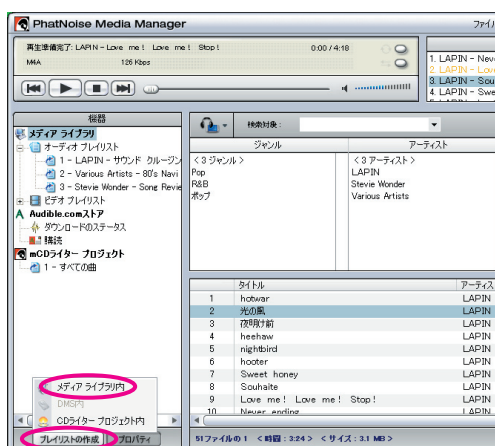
PhatNoise Media Manager

ファイ

再生準備完了: LAPIN - Love me! Love me! Stop!

0:00 / 4:18

M4A

126 Kbps

1. LAPIN - Neve
2. LAPIN - Lov
3. LAPIN - Sou
4. LAPIN - Swe

機器

メディア ライブラリ
オーディオ プレイリスト
1 - LAPIN - サウンド クルージン
2 - Various Artists - 80's Navi
3 - Stevie Wonder - Song Revie
ビデオ プレイリスト
Audible.comストア
ダウンロードのステータス
購読
mCDライター プロジェクト
1 - すべての曲

検索対象:

| ジャンル | アーティスト |
|---|---|
| < 3 ジャンル > | < 3 アーティスト > |
| Pop | LAPIN |
| R&B | Stevie Wonder |
| ポップ | Various Artists |

| | タイトル | アーティス |
|---|---|---|
| 1 | hotwar | LAPIN |
| 2 | 光の風 | LAPIN |
| 3 | 夜明け前 | LAPIN |
| 4 | heehaw | LAPIN |
| 5 | nightbird | LAPIN |
| 6 | hooter | LAPIN |
| 7 | Sweet honey | LAPIN |
| 8 | Souhaite | LAPIN |
| 9 | Love me! Love me! Stop! | LAPIN |
| 10 | Never ending | LAPIN |

メディア ライブラリ内
DMS内
CDライター プロジェクト内

プレイリストの作成
プロパティ

51ファイルの 1 < 時間: 3:24 > < サイズ: 3.1 MB >